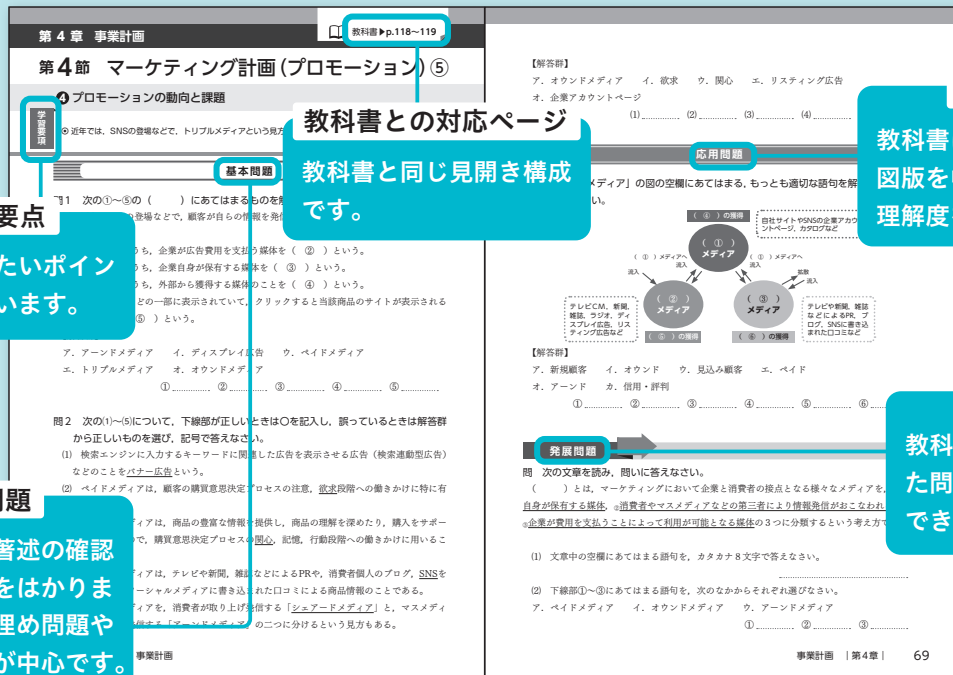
第 4 章　事業計画

教科書▶p.118～119

第4節　マーケティング計画（プロモーション）⑤

❹ プロモーションの動向と課題

学習要項

◎ 近年では、SNSの登場などで、トリプルメディアという見方

教科書との対応ページ

教科書と同じ見開き構成です。

基本問題

要点

たいポイン

います。

問1　次の①～⑤の（　　）にあてはまるものを
の登場などで、顧客が自らの情報を発信

うち、企業が広告費用を支払う媒体を（　②　）という。
うち、企業自身が保有する媒体を（　③　）という。
うち、外部から獲得する媒体のことを（　④　）という。
どの一部に表示されていて、クリックすると当該商品のサイトが表示される
⑤　）という。

ア．アーンドメディア　　イ．ディスプレイ広告　　ウ．ペイドメディア
エ．トリプルメディア　　オ．オウンドメディア
①　　　②　　　③　　　④　　　⑤

問2　次の⑴～⑸について，下線部が正しいときは○を記入し，誤っているときは解答群から正しいものを選び，記号で答えなさい。
⑴　検索エンジンに入力するキーワードに関連した広告を表示させる広告（検索連動型広告）などのことをバナー広告という。
⑵　ペイドメディアは，顧客の購買意思決定プロセスの注意，欲求段階への働きかけに特に有

問題

ディアは，商品の豊富な情報を提供し，商品の理解を深めたり，購入をサポー
で，購買意思決定プロセスの関心，記憶，行動段階への働きかけに用いるこ

ディアは，テレビや新聞，雑誌などによるPRや，消費者個人のブログ，SNSを
ーシャルメディアに書き込まれた口コミによる商品情報のことである。
ディアを，消費者が取り上げ発信する「シェアードメディア」と，マスメディ
の二つに分けるという見方もある。

著述の確認
をはかりま
理め問題や
が中心です。

事業計画

【解答群】
ア．オウンドメディア　　イ．欲求　　ウ．関心　　エ．リスティング広告
オ．企業アカウントページ
⑴　　　⑵　　　⑶　　　⑷

教科書
図版を
理解度

応用問題

メディア」の図の空欄にあてはまる，もっとも適切な語句を解
い。

（　④　）の獲得
自社サイトやSNSの企業アカウントページ，カタログなど
（　①　）メディア
（　①　）メディアへ流入
（　①　）メディアへ流入
拡散
流入
流入
テレビCM，新聞，雑誌，ラジオ，ディスプレイ広告，リスティング広告など
（　②　）メディア
（　③　）メディア
テレビや新聞，雑誌などによるPR，ブログ，SNSに書き込まれた口コミなど
（　⑤　）の獲得
（　⑥　）の獲得

【解答群】
ア．新規顧客　　イ．オウンド　　ウ．見込み顧客　　エ．ペイド
オ．アーンド　　カ．信用・評判
①　　　②　　　③　　　④　　　⑤　　　⑥

教科
た問
でき

発展問題

問　次の文章を読み，問いに答えなさい。
（　　　）とは，マーケティングにおいて企業と消費者の接点となる様々なメディアを，
自身が保有する媒体，②消費者やマスメディアなどの第三者により情報発信がおこなわれ
③企業が費用を支払うことによって利用が可能となる媒体の３つに分類するという考え方で

⑴　文章中の空欄にあてはまる語句を，カタカナ８文字で答えなさい。

⑵　下線部①～③にあてはまる語句を，次のなかからそれぞれ選びなさい。
ア．ペイドメディア　　イ．オウンドメディア　　ウ．アーンドメディア
①　　　②　　　③

事業計画　｜第4章｜　69